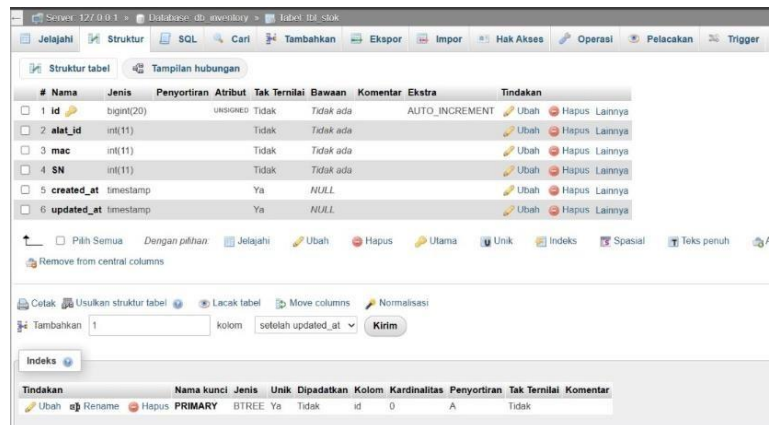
Server: 127.0.0.1 » Database: db_inventory » Tabel: tbl_stok

Jelajahi | Struktur | SQL | Cari | Tambahkan | Ekspor | Impor | Hak Akses | Operasi | Pelacakan | Trigger

Struktur tabel | Tampilan hubungan

| # | Nama | Jenis | Penyortiran | Atribut | Tak Ternilai | Bawaan | Komentar | Ekstra | Tindakan |
|---|---|---|---|---|---|---|---|---|---|
| 1 | id | bigint(20) | | UNSIGNED | Tidak | Tidak ada | | AUTO_INCREMENT | Ubah Hapus Lainnya |
| 2 | alat_id | int(11) | | | Tidak | Tidak ada | | | Ubah Hapus Lainnya |
| 3 | mac | int(11) | | | Tidak | Tidak ada | | | Ubah Hapus Lainnya |
| 4 | SN | int(11) | | | Tidak | Tidak ada | | | Ubah Hapus Lainnya |
| 5 | created_at | timestamp | | | Ya | NULL | | | Ubah Hapus Lainnya |
| 6 | updated_at | timestamp | | | Ya | NULL | | | Ubah Hapus Lainnya |

Pilih Semua Dengan pilihan: Jelajahi Ubah Hapus Utama Unik Indeks Spasial Teks penuh
Remove from central columns

Cetak Usulkan struktur tabel Lacak tabel Move columns Normalisasi

Tambahkan 1 kolom setelah updated_at Kirim

Indeks

| Tindakan | Nama kunci | Jenis | Unik | Dipadatkan | Kolom | Kardinalitas | Penyortiran | Tak Ternilai | Komentar |
|---|---|---|---|---|---|---|---|---|---|
| Ubah Rename Hapus | PRIMARY | BTREE | Ya | Tidak | id | 0 | A | Tidak | |